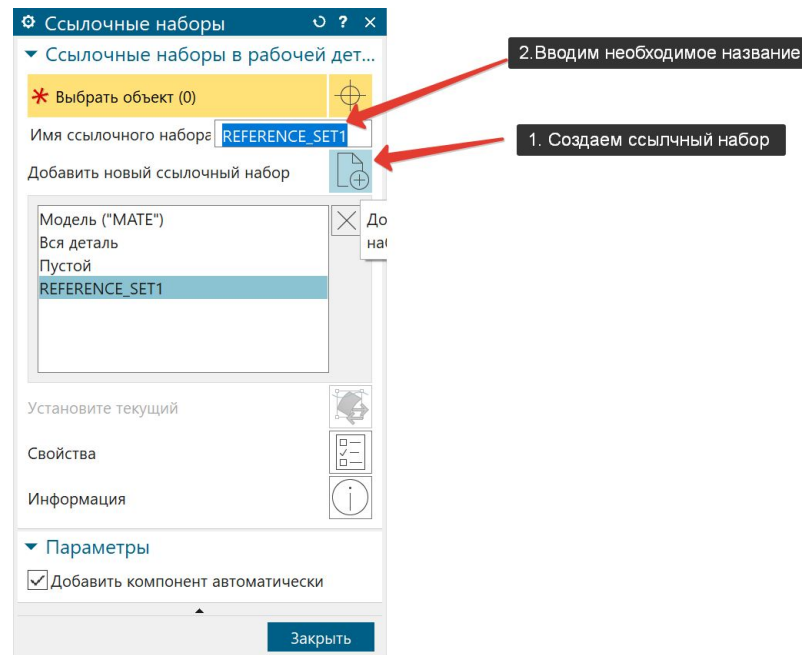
Ссылочные наборы

Ссылочные наборы в рабочей дет...

Выбрать объект (0)

Имя ссылочного набора REFERENCE_SET1

Добавить новый ссылочный набор

Модель ("MATE")
Вся деталь
Пустой
REFERENCE_SET1

До
на

Установите текущий

Свойства

Информация

Параметры

Добавить компонент автоматически

Закрыть

2.Вводим необходимое название

1. Создаем ссылчный набор